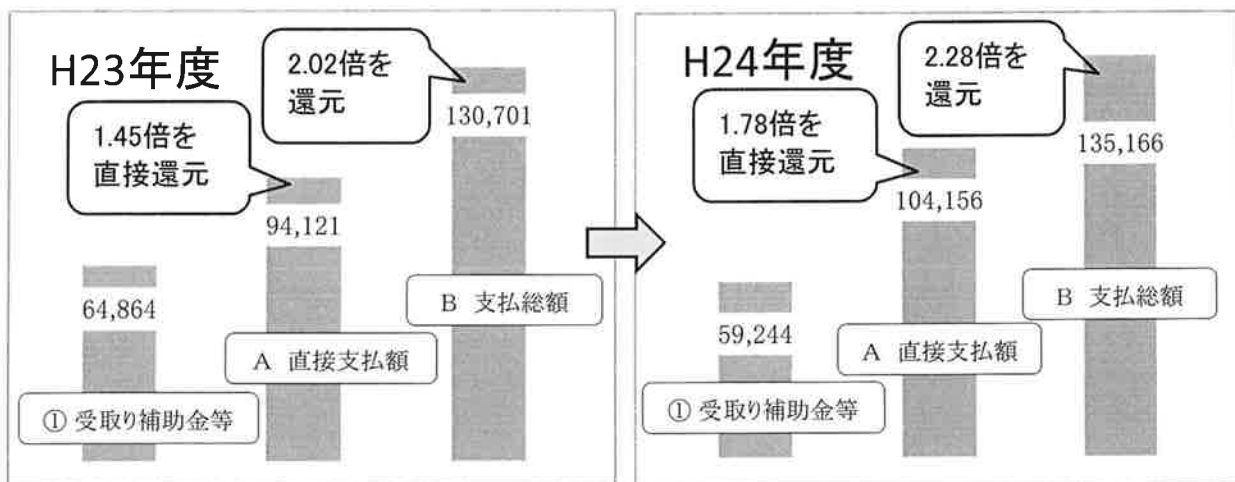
H23年度

2.02倍を
還元

1.45倍を
直接還元

130,701

94,121

64,864

B 支払総額

A 直接支払額

① 受取り補助金等

H24年度

2.28倍を
還元

1.78倍を
直接還元

135,166

104,156

59,244

B 支払総額

A 直接支払額

① 受取り補助金等